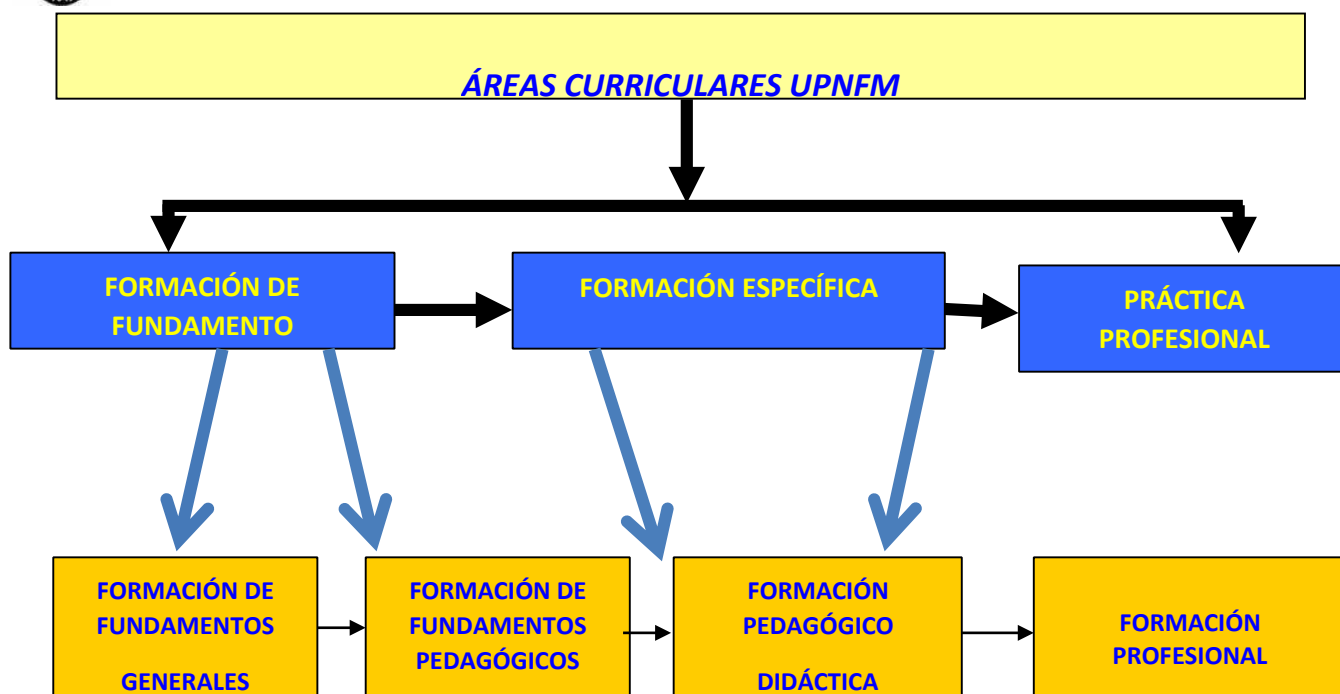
ÁREAS CURRICULARES UPNFM

FORMACIÓN DE FUNDAMENTO

FORMACIÓN ESPECÍFICA

PRÁCTICA PROFESIONAL

FORMACIÓN DE FUNDAMENTOS GENERALES

FORMACIÓN DE FUNDAMENTOS PEDAGÓGICOS

FORMACIÓN PEDAGÓGICO DIDÁCTICA

FORMACIÓN PROFESIONAL